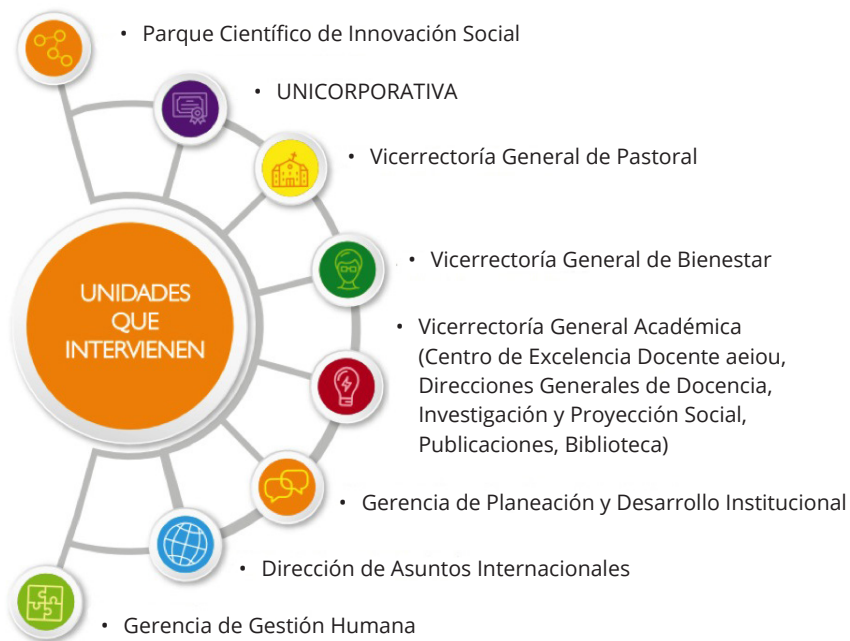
• Parque Científico de Innovación Social

• UNICORPORATIVA

• Vicerrectoría General de Pastoral

UNIDADES QUE INTERVIENEN

• Vicerrectoría General de Bienestar

• Vicerrectoría General Académica (Centro de Excelencia Docente aeiou, Direcciones Generales de Docencia, Investigación y Proyección Social, Publicaciones, Biblioteca)

• Gerencia de Planeación y Desarrollo Institucional

• Dirección de Asuntos Internacionales

• Gerencia de Gestión Humana